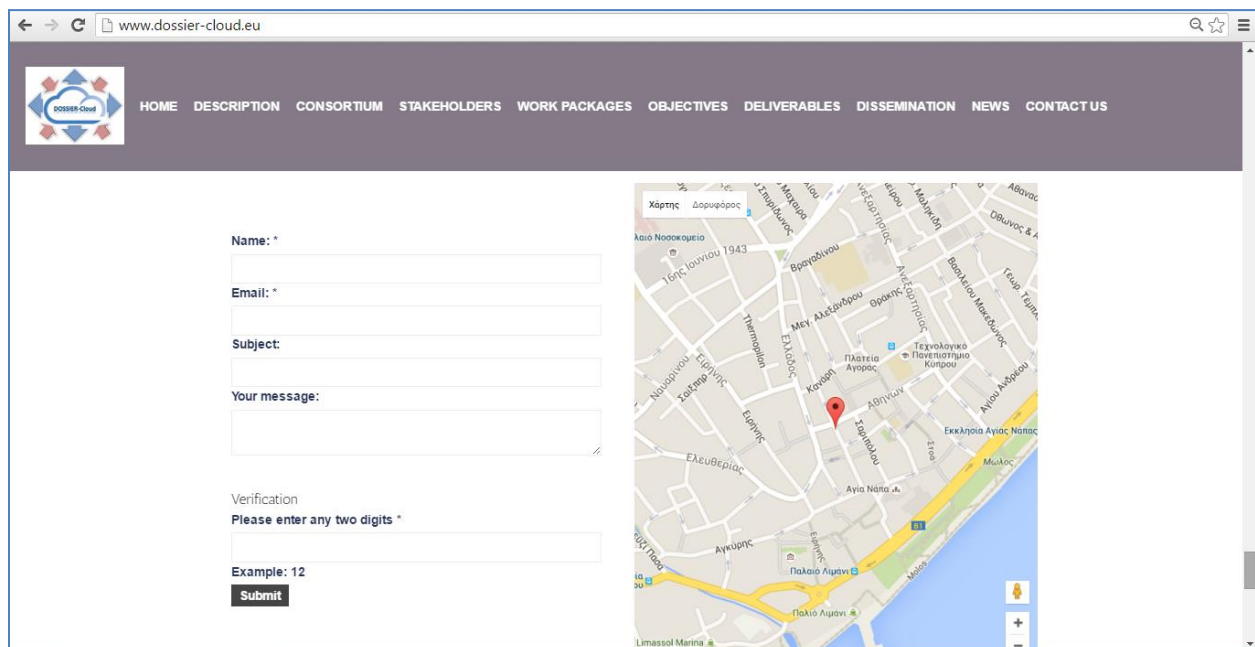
www.dossier-cloud.eu

DOSSIER-Cloud

HOME DESCRIPTION CONSORTIUM STAKEHOLDERS WORK PACKAGES OBJECTIVES DELIVERABLES DISSEMINATION NEWS CONTACT US

Name: *

Email: *

Subject:

Your message:

Verification
Please enter any two digits *

Example: 12

Submit

Χάρτης Δορυφόρος

λαιό Νοσοκομείο
28ης Ιουνίου 1943
Βραγαδίνου
Μεγ. Αλεξάνδρου
Θράκης
Θεμιστοκλή
Ελλάδος
Ειρήνης
Σαλαμίνος
Κανάρη
Πλατεία Αγοράς
Τεχνολογικό Πανεπιστήμιο Κύπρου
Αθηνών
Αγίου Ανδρέου
Εκκλησία Αγίας Νάπας
Ελευθερίας
Αγία Νάπα
Αγκύρης
Παλαιό Λιμάνι
Λιμάνι
Μώλος
Αθανάσιου
Έθνους
Βασιλείου Μακεδόνος
Limassol Marina
B1
Molos